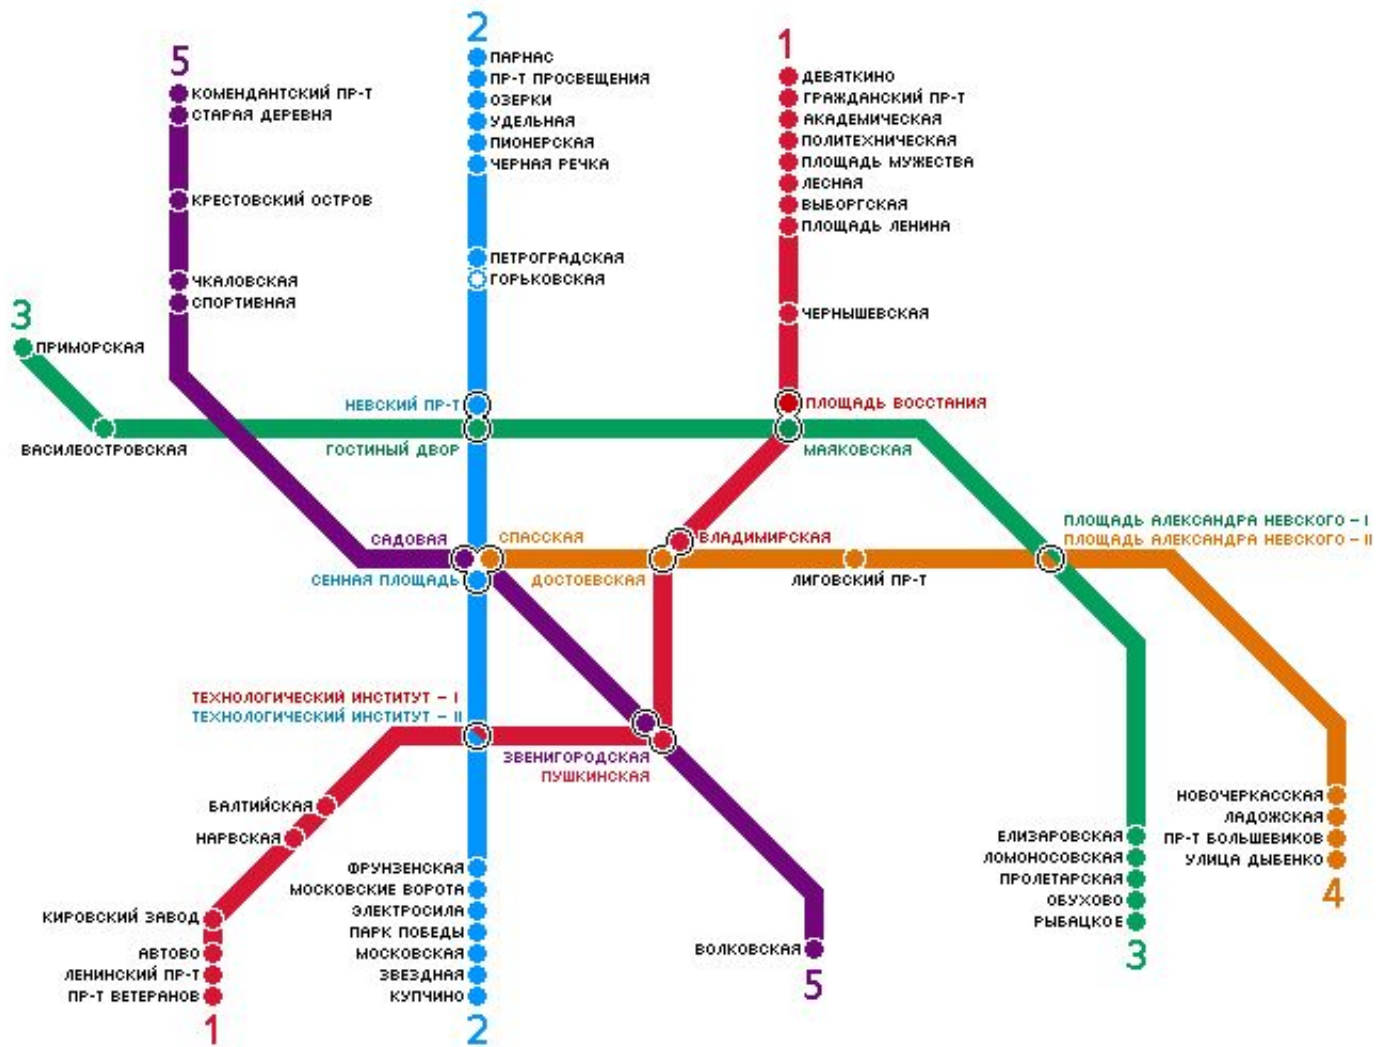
5
КОМЕНДАНТСКИЙ ПР-Т
СТАРАЯ ДЕРЕВНЯ
КРЕСТОВСКИЙ ОСТРОВ
ЧКАЛОВСКАЯ
СПОРТИВНАЯ

2
ПАРНАС
ПР-Т ПРОСВЕЩЕНИЯ
ОЗЕРКИ
УДЕЛЬНАЯ
ПИОНЕРСКАЯ
ЧЕРНАЯ РЕЧКА
ПЕТРОГРАДСКАЯ
ГОРЬКОВСКАЯ

1
ДЕВЯТКИНО
ГРАЖДАНСКИЙ ПР-Т
АКАДЕМИЧЕСКАЯ
ПОЛИТЕХНИЧЕСКАЯ
ПЛОЩАДЬ МУЖЕСТВА
ЛЕСНАЯ
ВЫБОРГСКАЯ
ПЛОЩАДЬ ЛЕНИНА
ЧЕРНЫШЕВСКАЯ

3
ПРИМОРСКАЯ
НЕВСКИЙ ПР-Т
ПЛОЩАДЬ ВОССТАНИЯ
ВАСИЛЕОСТРОВСКАЯ
ГОСТИНЫЙ ДВОР
МАЯКОВСКАЯ
ПЛОЩАДЬ АЛЕКСАНДРА НЕВСКОГО – I
ПЛОЩАДЬ АЛЕКСАНДРА НЕВСКОГО – II
САДОВАЯ
СПАССКАЯ
ВЛАДИМИРСКАЯ
СЕННАЯ ПЛОЩАДЬ
ДОСТОЕВСКАЯ
ЛИГОВСКИЙ ПР-Т
ТЕХНОЛОГИЧЕСКИЙ ИНСТИТУТ – I
ТЕХНОЛОГИЧЕСКИЙ ИНСТИТУТ – II
ЗВЕНИГОРОДСКАЯ
ПУШКИНСКАЯ
БАЛТИЙСКАЯ
НАРВСКАЯ
КИРОВСКИЙ ЗАВОД
АВТОВО
ЛЕНИНСКИЙ ПР-Т
ПР-Т ВЕТЕРАНОВ
1
ФРУНЗЕНСКАЯ
МОСКОВСКИЕ ВОРОТА
ЭЛЕКТРОСИЛА
ПАРК ПОБЕДЫ
МОСКОВСКАЯ
ЗВЕЗДНАЯ
КУПЧИНО
2
ВОЛКОВСКАЯ
5
НОВОЧЕРКАССКАЯ
ЛАДОЖСКАЯ
ПР-Т БОЛЬШЕВИКОВ
УЛИЦА ДЫБЕНКО
4
ЕЛИЗАРОВСКАЯ
ЛОМОНОСОВСКАЯ
ПРОЛЕТАРСКАЯ
ОБУХОВО
РЫБАЦКОЕ
3